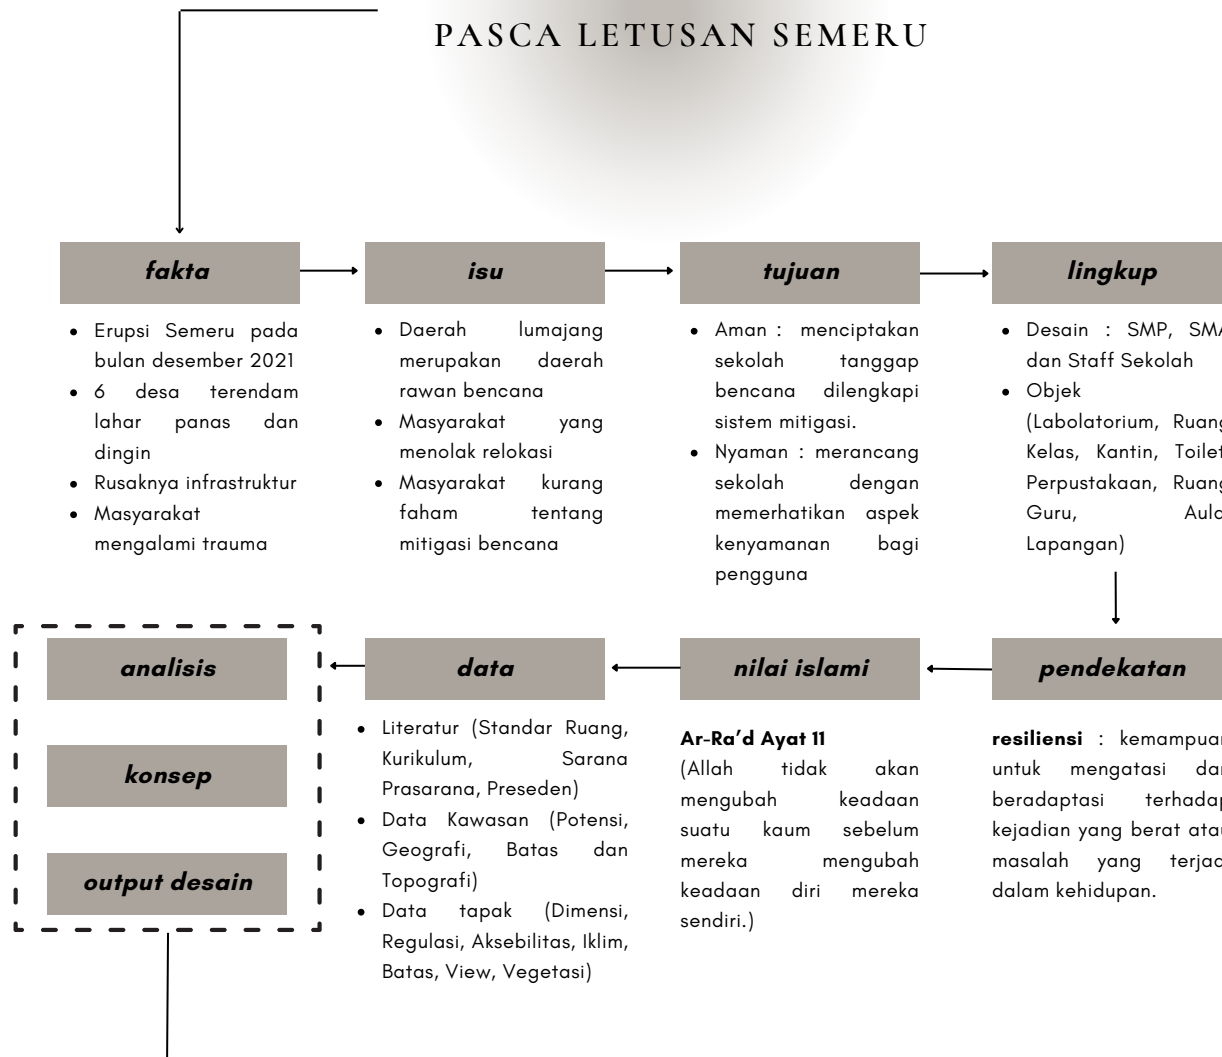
PASCA LETUSAN SEMERU

fakta

- Erupsi Semeru pada bulan desember 2021
- 6 desa terendam lahar panas dan dingin
- Rusaknya infrastruktur
- Masyarakat mengalami trauma

isu

- Daerah lumajang merupakan daerah rawan bencana
- Masyarakat yang menolak relokasi
- Masyarakat kurang faham tentang mitigasi bencana

tujuan

- Aman : menciptakan sekolah tanggap bencana dilengkapi sistem mitigasi.
- Nyaman : merancang sekolah dengan memerhatikan aspek kenyamanan bagi pengguna

lingkup

- Desain : SMP, SM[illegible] dan Staff Sekolah
- Objek (Labolatorium, Ruan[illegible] Kelas, Kantin, Toile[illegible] Perpustakaan, Ruan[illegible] Guru, Aul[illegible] Lapangan)

pendekatan

resiliensi : kemampua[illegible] untuk mengatasi da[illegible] beradaptasi terhada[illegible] kejadian yang berat ata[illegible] masalah yang terja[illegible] dalam kehidupan.

nilai islami

Ar-Ra'd Ayat 11
(Allah tidak akan mengubah keadaan suatu kaum sebelum mereka mengubah keadaan diri mereka sendiri.)

data

- Literatur (Standar Ruang, Kurikulum, Sarana Prasarana, Preseden)
- Data Kawasan (Potensi, Geografi, Batas dan Topografi)
- Data tapak (Dimensi, Regulasi, Aksebilitas, Iklim, Batas, View, Vegetasi)

analisis

konsep

output desain